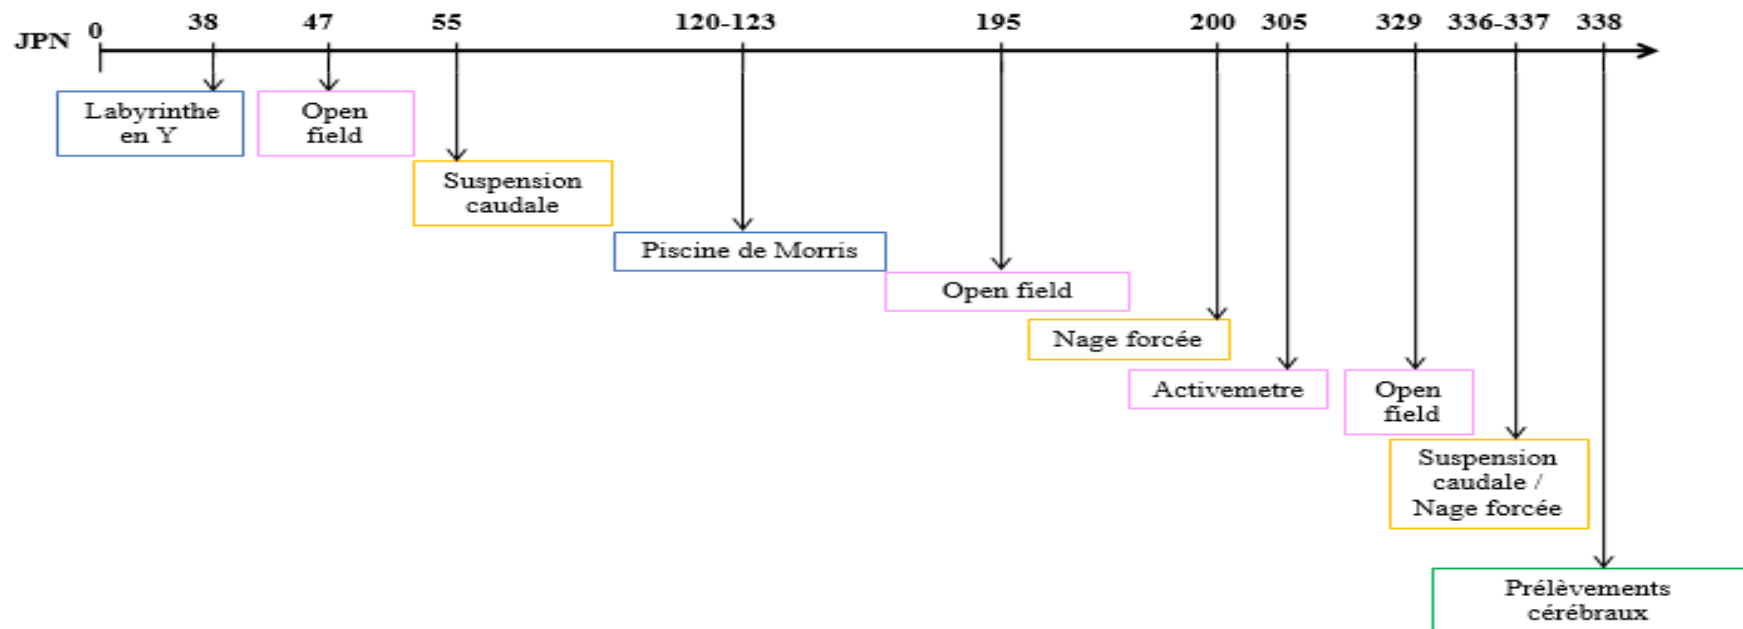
JPN 0 38 47 55 120-123 195 200 305 329 336-337 338

Labyrinthe en Y

Open field

Suspension caudale

Piscine de Morris

Open field

Nage forcée

Activemetre

Open field

Suspension caudale / Nage forcée

Prélèvements cérébraux